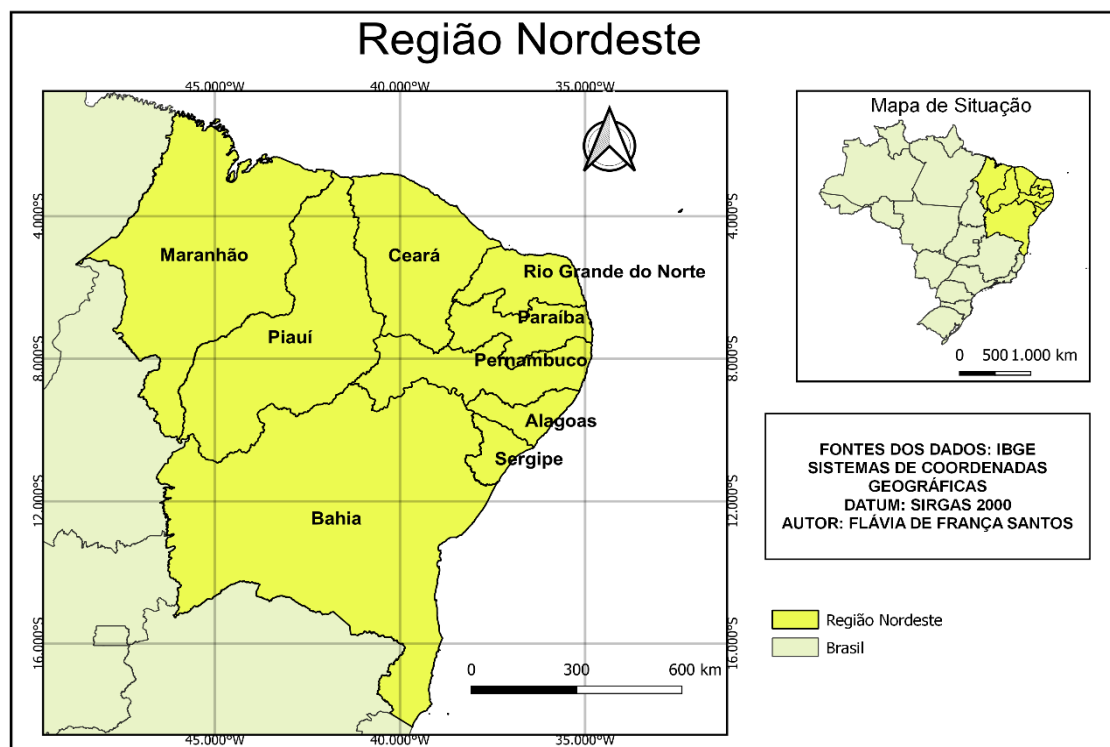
Região Nordeste

45.000°W
40.000°W
35.000°W

4.000°S
8.000°S
12.000°S
16.000°S

Maranhão
Ceará
Rio Grande do Norte
Piauí
Paraíba
Pernambuco
Alagoas
Sergipe
Bahia

0
300
600 km

4.000°S
8.000°S
12.000°S
16.000°S

45.000°W
40.000°W
35.000°W

Mapa de Situação

0 500 1.000 km

FONTES DOS DADOS: IBGE
SISTEMAS DE COORDENADAS GEOGRÁFICAS
DATUM: SIRGAS 2000
AUTOR: FLÁVIA DE FRANÇA SANTOS

Região Nordeste
Brasil